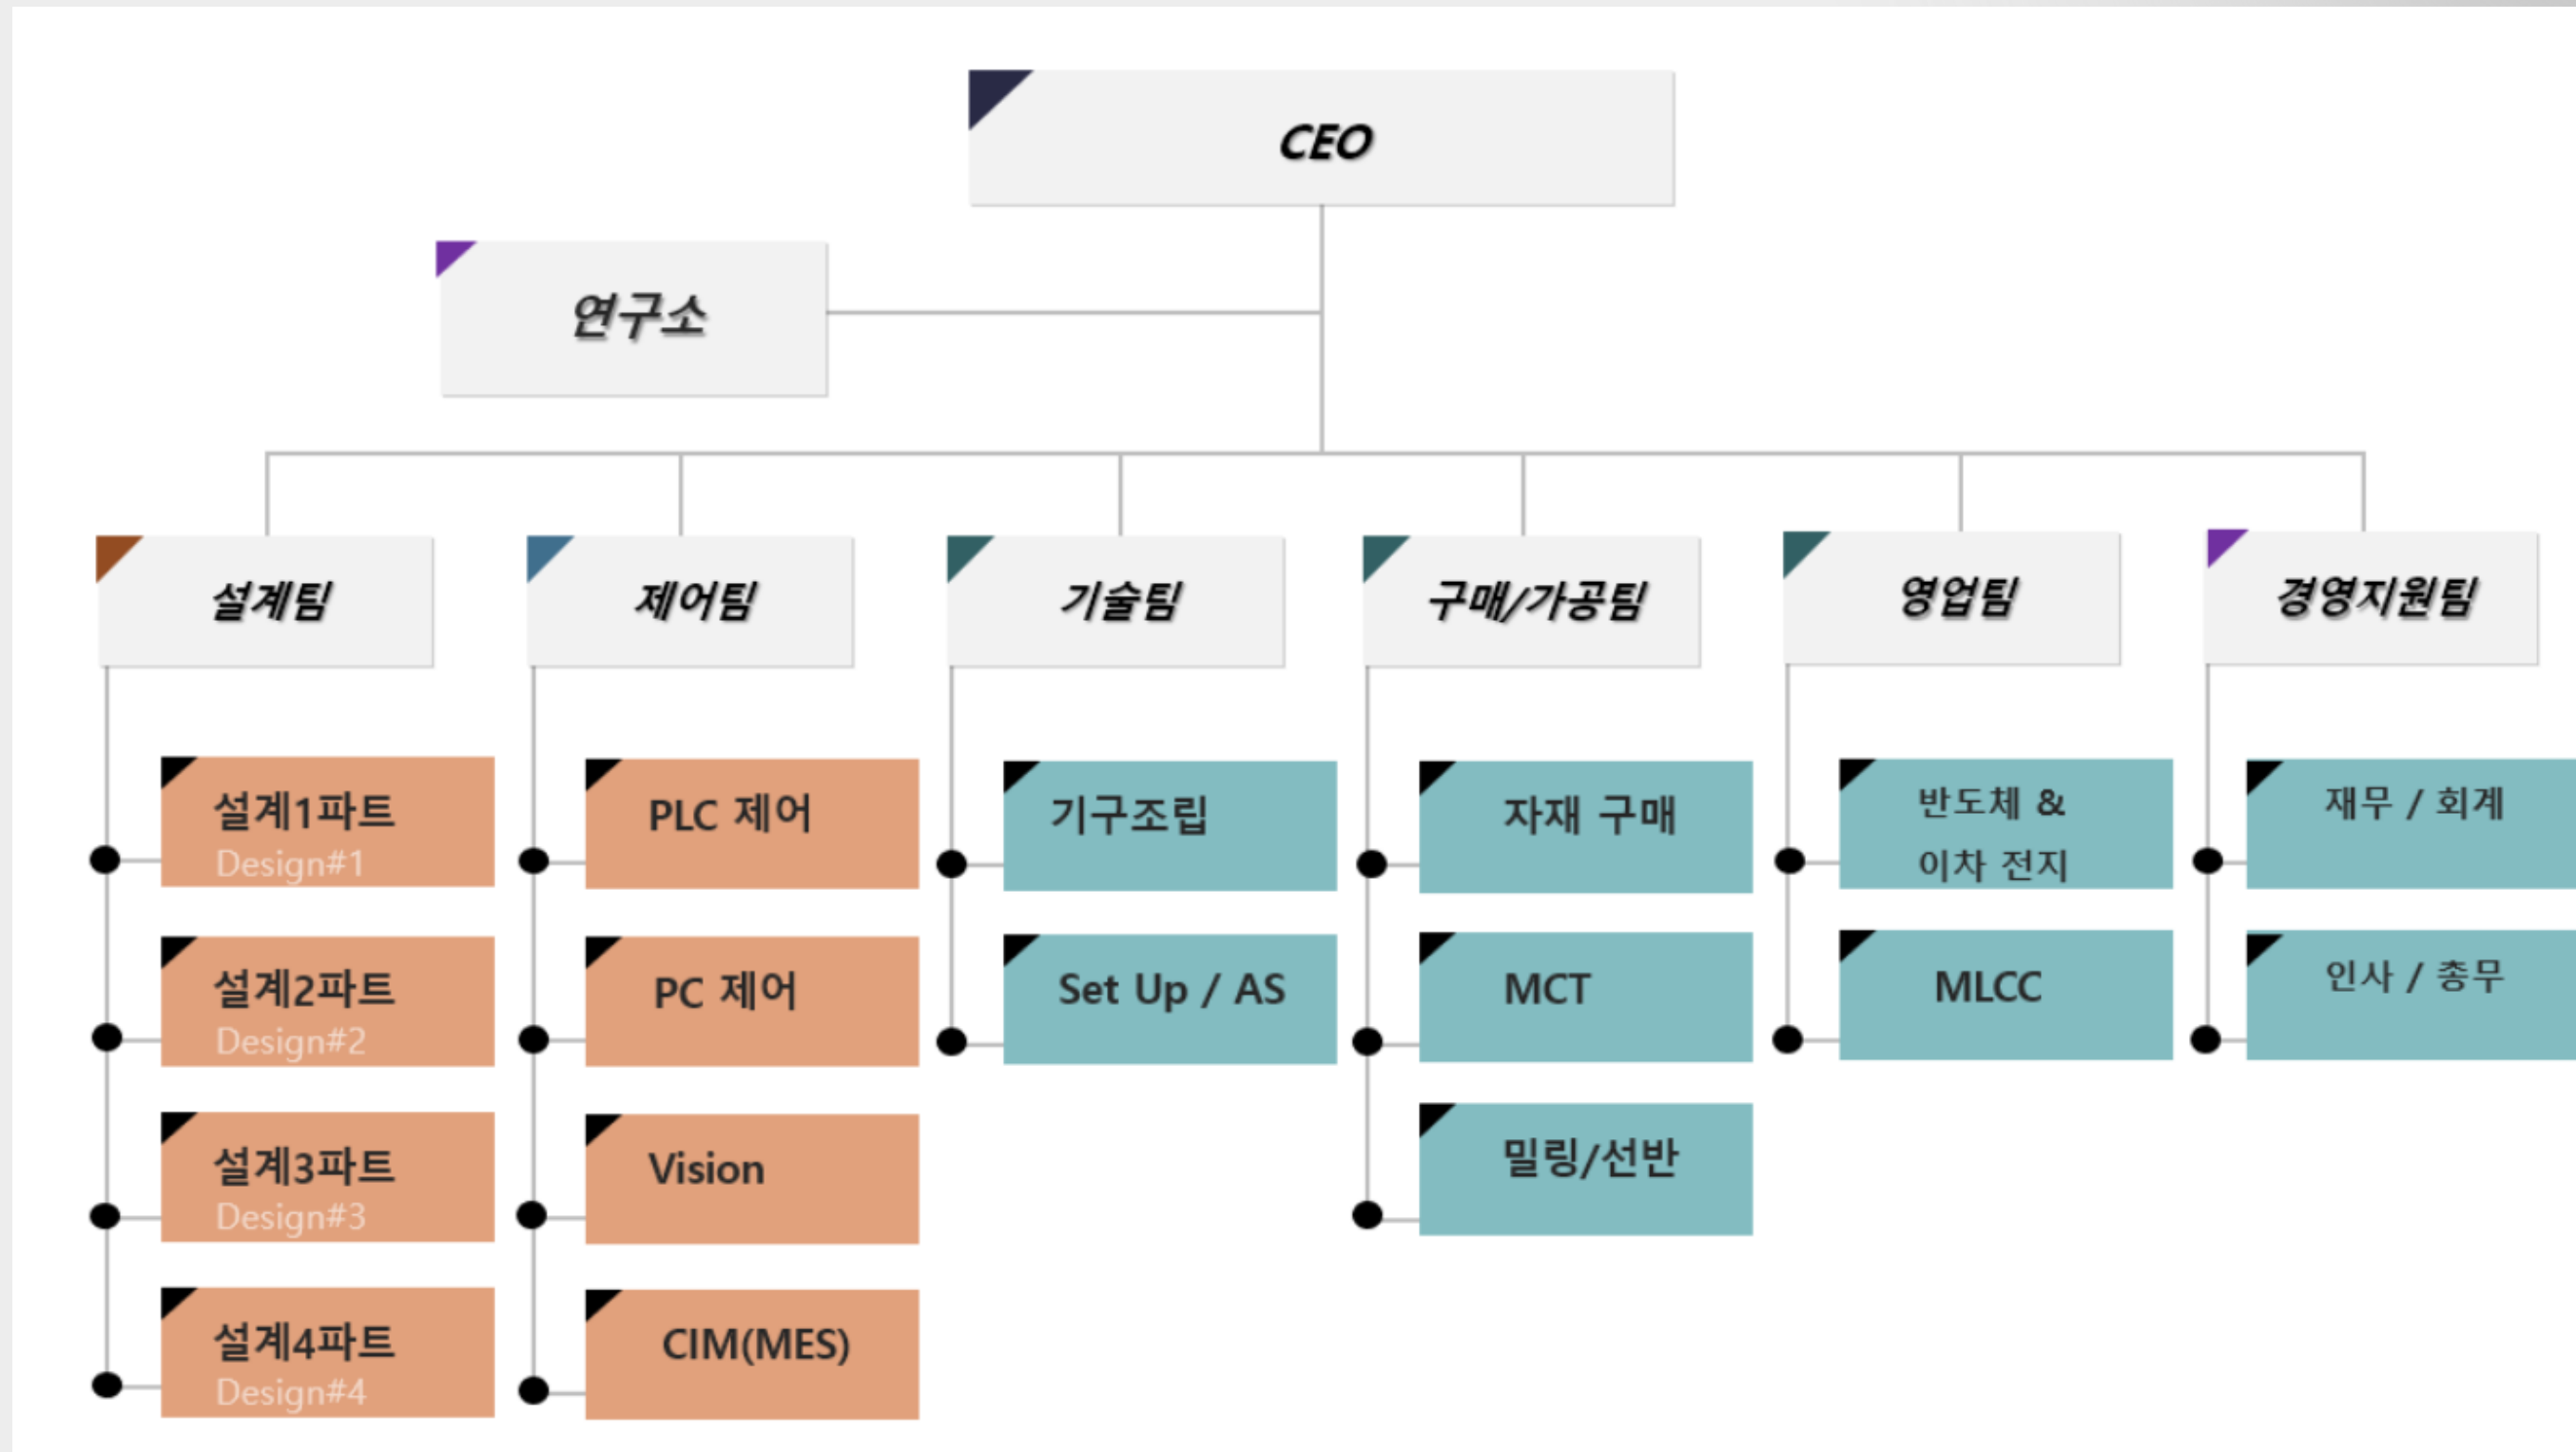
CEO

연구소

설계팀

제어팀

기술팀

구매/가공팀

영업팀

경영지원팀

설계1파트
Design#1

설계2파트
Design#2

설계3파트
Design#3

설계4파트
Design#4

PLC 제어

PC 제어

Vision

CIM(MES)

기구조립

Set Up / AS

자재 구매

MCT

밀링/선반

반도체 &
이차 전지

MLCC

재무 / 회계

인사 / 총무